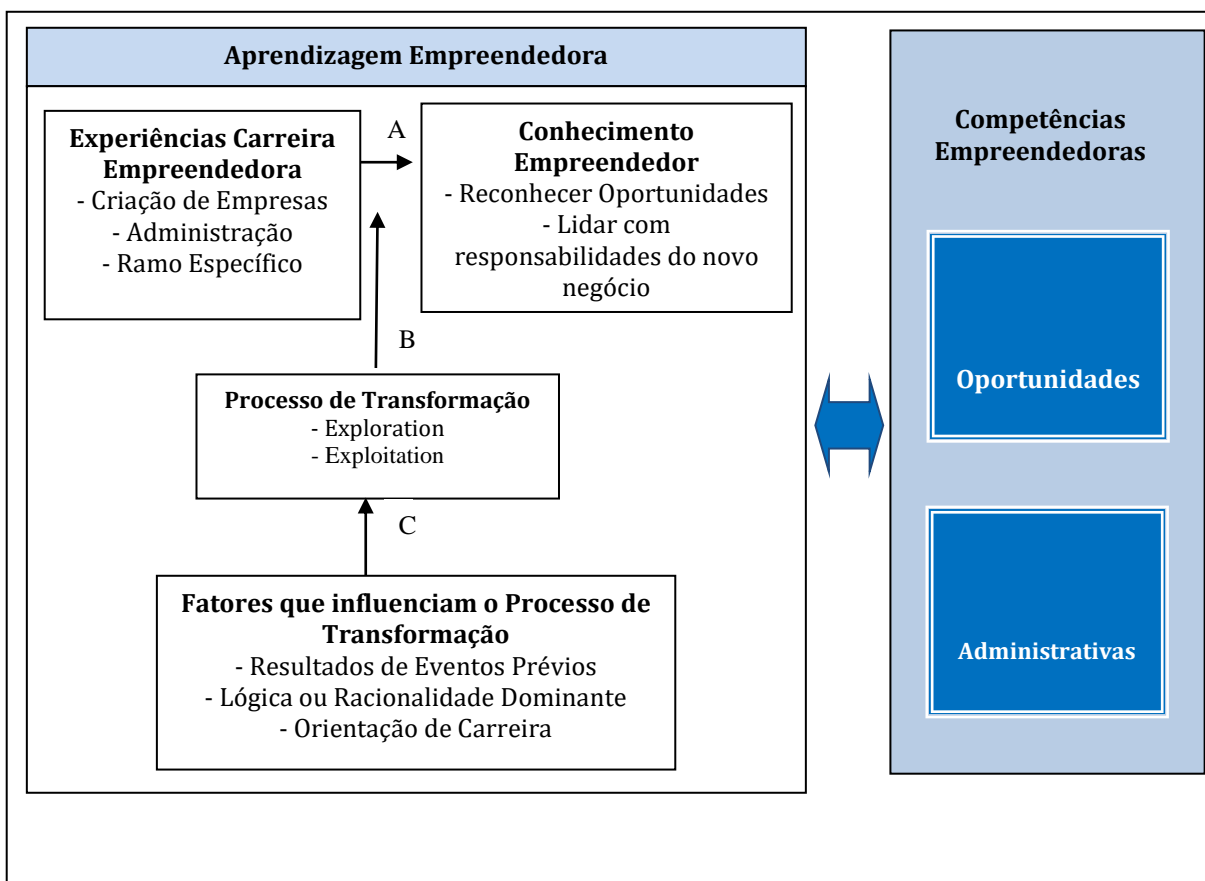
Aprendizagem Empreendedora

Experiências Carreira Empreendedora
- Criação de Empresas
- Administração
- Ramo Específico

A

Conhecimento Empreendedor
- Reconhecer Oportunidades
- Lidar com responsabilidades do novo negócio

B

Processo de Transformação
- Exploration
- Exploitation

C

Fatores que influenciam o Processo de Transformação
- Resultados de Eventos Prévios
- Lógica ou Racionalidade Dominante
- Orientação de Carreira

Competências Empreendedoras

Oportunidades

Administrativas